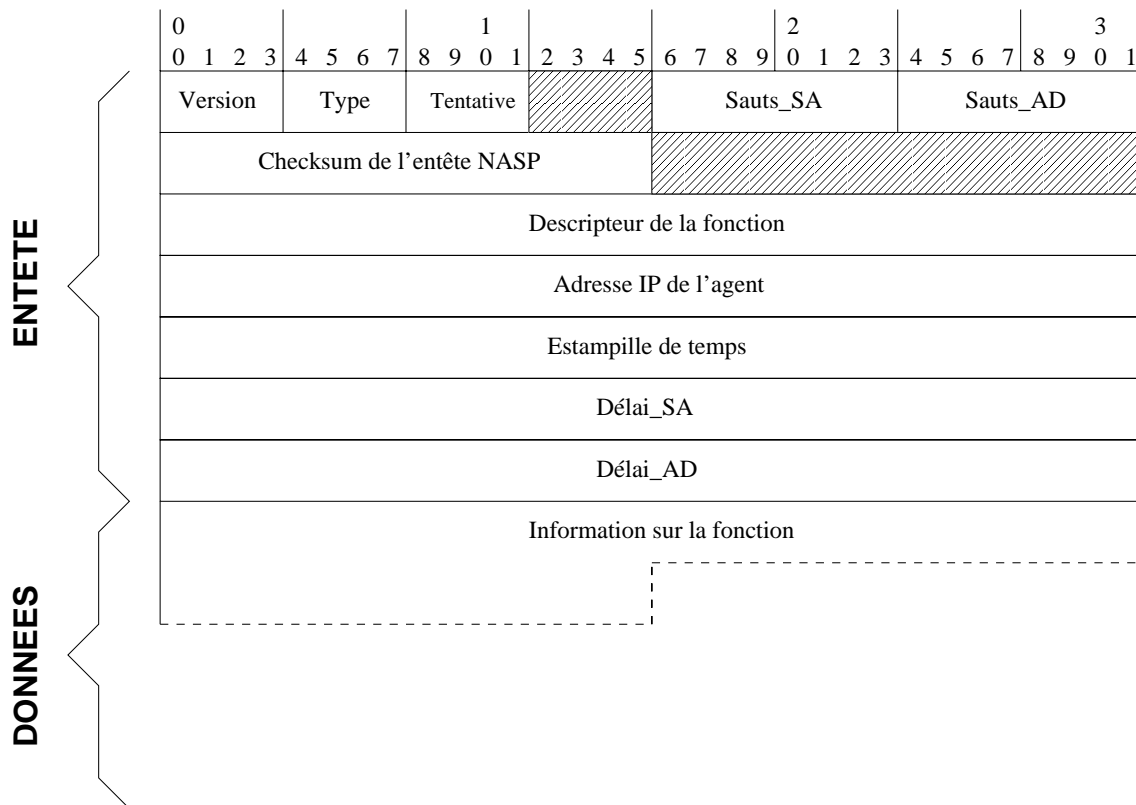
0 1 2 3
0 1 2 3 4 5 6 7 8 9 0 1 2 3 4 5 6 7 8 9 0 1 2 3 4 5 6 7 8 9 0 1

| Version | Type | Tentative | | Sauts_SA | Sauts_AD |
|---|---|---|---|---|---|

Checksum de l'entête NASP

Descripteur de la fonction

Adresse IP de l'agent

Estampille de temps

Délai_SA

Délai_AD

Information sur la fonction

ENTETE

DONNEES